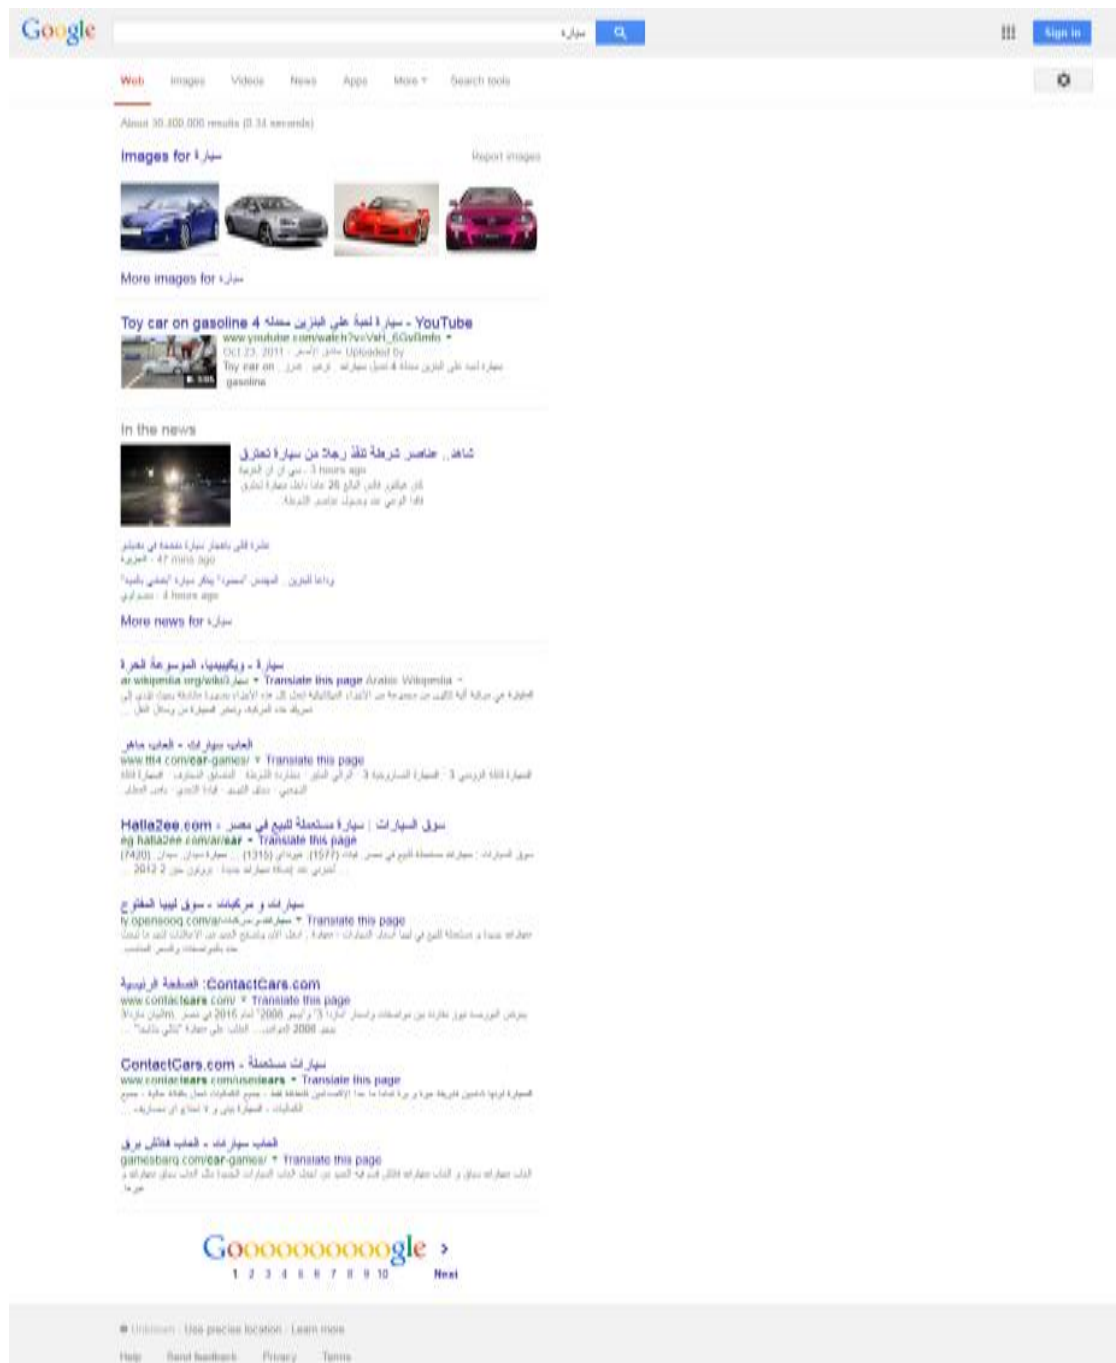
Google

سيارة

Sign in

Web Images Videos News Apps More Search tools

About 30,300,000 results (0.34 seconds)

Images for سيارة

Report images

More images for سيارة

Toy car on gasoline 4 سيارة لعبة على البنزين محلله - YouTube
www.youtube.com/watch?v=VaH_6Gv8mlo
Oct 23, 2011 - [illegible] Uploaded by
Toy car on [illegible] gasoline

In the news

شاهد.. عناصر شرطة تنقذ رجلاً من سيارة تحترق
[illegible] - 3 hours ago
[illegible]

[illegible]
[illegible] - 47 mins ago
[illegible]
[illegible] - 4 hours ago

More news for سيارة

سيارة - ويكيبيديا، الموسوعة الحرة
ar.wikipedia.org/wiki/سيارة ▾ Translate this page Arabic Wikipedia
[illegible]

العاب سيارات - العاب ماهر
www.t84.com/car-games/ ▾ Translate this page
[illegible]

Hatla2ee.com - سوق السيارات | سيارة مستعملة للبيع في مصر
eg.hatla2ee.com/ar/car ▾ Translate this page
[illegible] 2012 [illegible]

سيارات و مركبات - سوق ليبيا المفتوح
ly.opensooq.com/ar/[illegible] ▾ Translate this page
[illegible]

ContactCars.com: الفطيمة الرئيسية
www.contactcars.com/ ▾ Translate this page
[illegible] 2008 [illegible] 2015 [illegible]

ContactCars.com - سيارات مستعملة
www.contactcars.com/usedcars ▾ Translate this page
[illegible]

العاب سيارات - العاب فلاش برق
gamesbarq.com/car-games/ ▾ Translate this page
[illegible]

Goooooooooogle
1 2 3 4 5 6 7 8 9 10 Next

Unknown - Use precise location - Learn more

Help Send feedback Privacy Terms